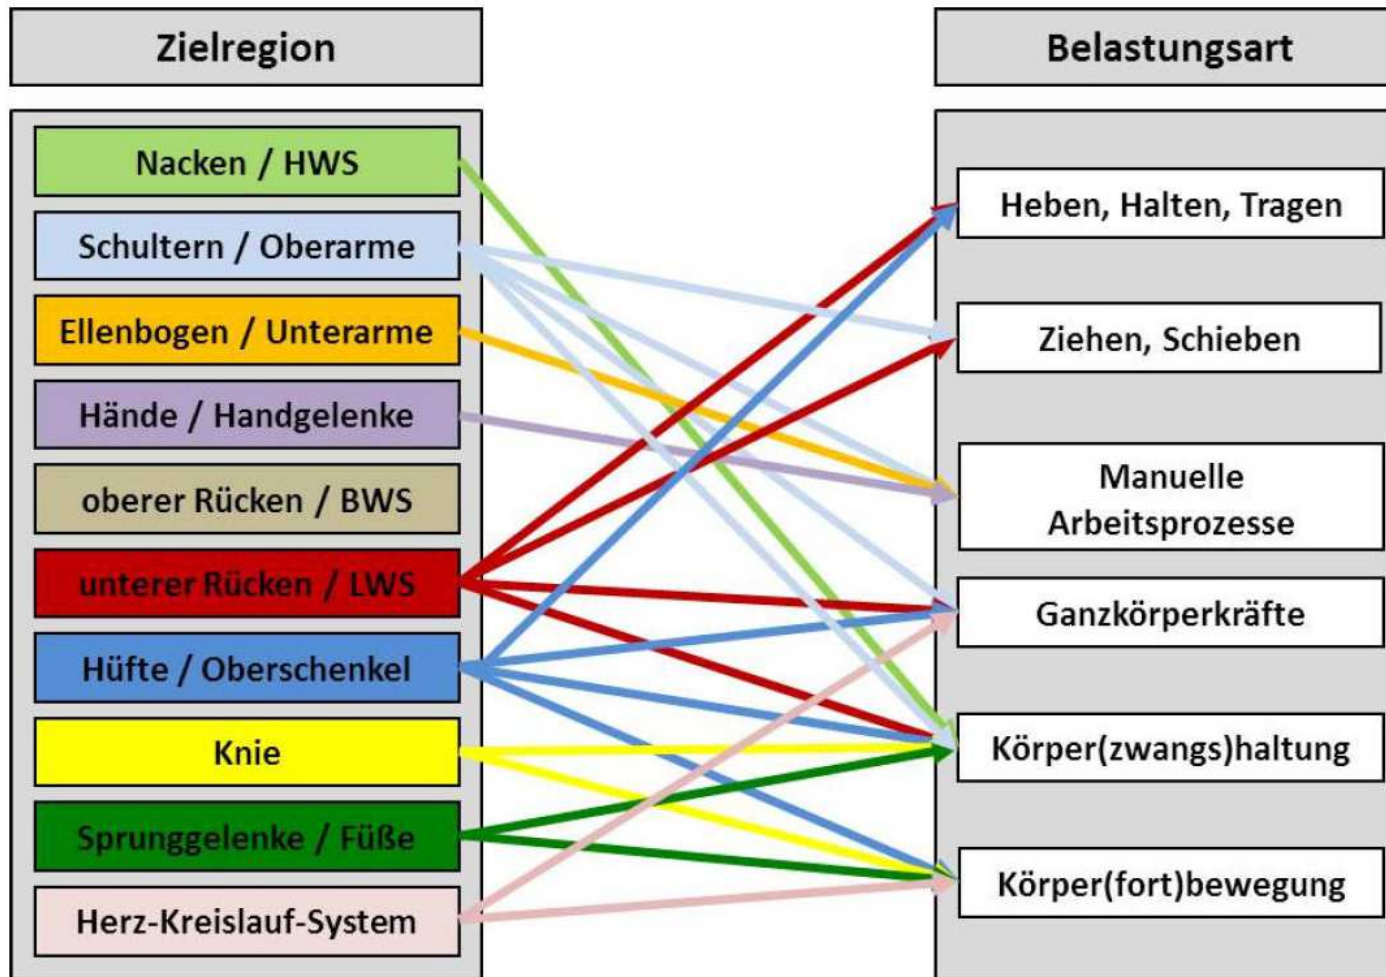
Zielregion

Nacken / HWS

Schultern / Oberarme

Ellenbogen / Unterarme

Hände / Handgelenke

oberer Rücken / BWS

unterer Rücken / LWS

Hüfte / Oberschenkel

Knie

Sprunggelenke / Füße

Herz-Kreislauf-System

Belastungsart

Heben, Halten, Tragen

Ziehen, Schieben

Manuelle Arbeitsprozesse

Ganzkörperkräfte

Körper(zwangs)haltung

Körper(fort)bewegung